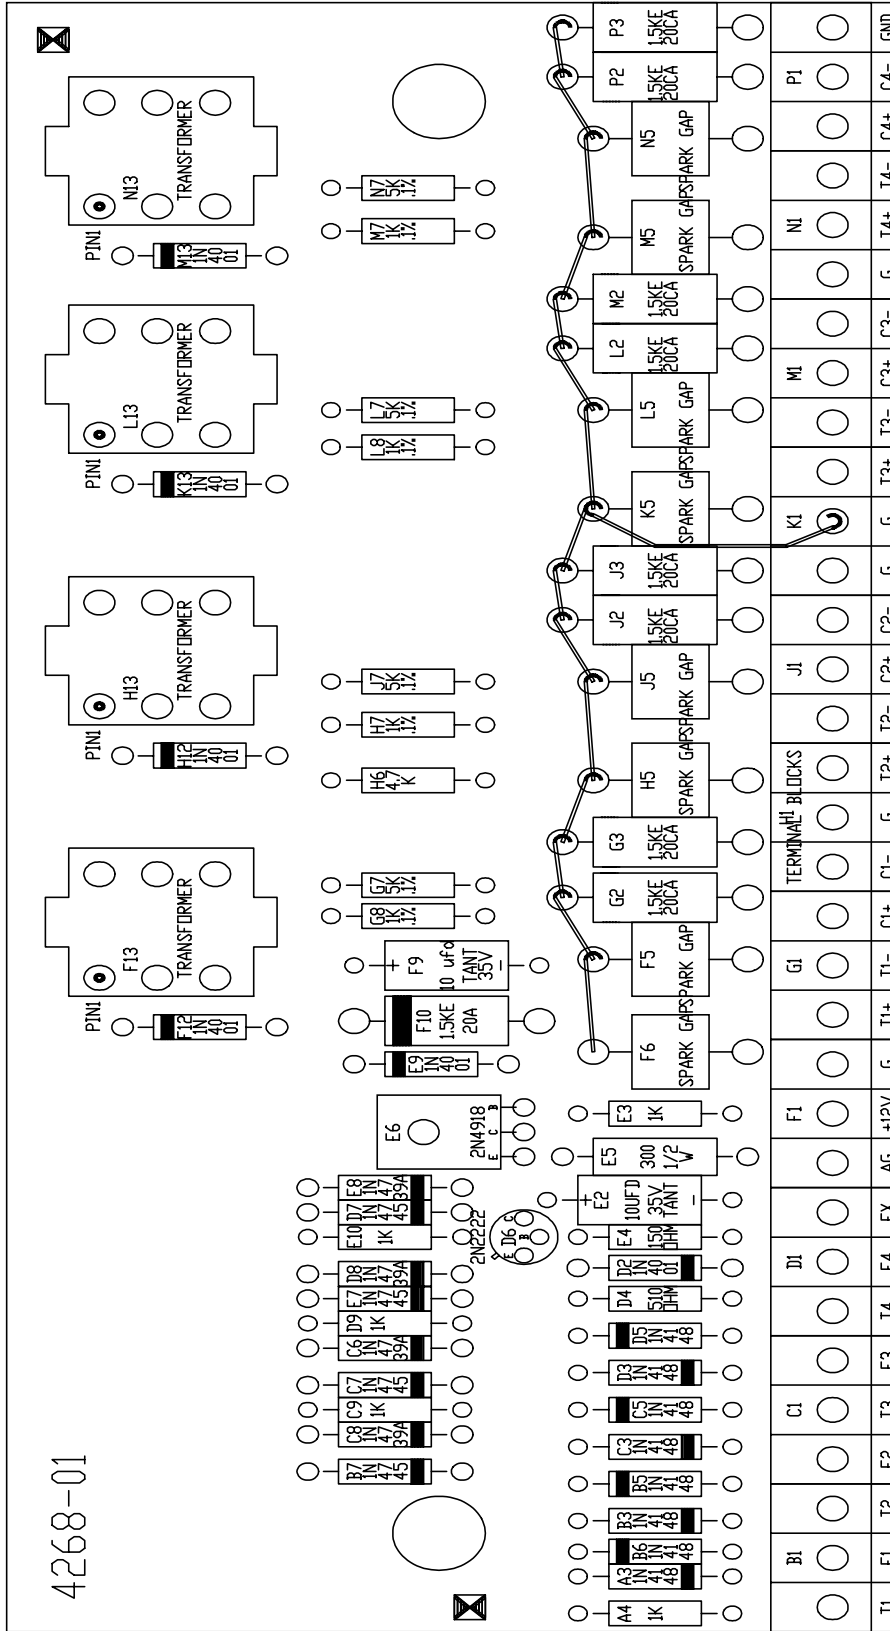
4268-01

PIN1
N13
TRANSFORMER
M13 1N 40 01

PIN1
L13
TRANSFORMER
K13 1N 40 01

PIN1
H13
TRANSFORMER
H12 1N 40 01

PIN1
F13
TRANSFORMER
F12 1N 40 01

N7 5K .1%
M7 1K .1%
L7 5K .1%
L8 1K .1%
J7 5K .1%
H7 1K .1%
H6 4.7 K
G7 5K .1%
G8 1K .1%
F9 10 ufd TANT 35V
F10 1.5KE 20A
E9 1N 40 01
E6 2N4918 E C B
E3 1K
E5 300 1/2 W
E2 10UFD 35V TANT
E4 150 OHM
D2 1N 40 01
D4 510 OHM
D5 1N 41 48
D3 1N 41 48
C5 1N 41 48
C3 1N 41 48
B5 1N 41 48
B3 1N 41 48
B6 1N 41 48
A3 1N 41 48
A4 1K

E10 1K
D7 1N 47 45
E8 1N 47 39A
2N2222 D6 E B C
D8 1N 47 39A
E7 1N 47 45
D9 1K
C6 1N 47 39A
C7 1N 47 45
C9 1K
C8 1N 47 39A
B7 1N 47 45

P3 1.5KE 20CA
P2 1.5KE 20CA
N5 SPARK GAP
M5 SPARK GAP
M2 1.5KE 20CA
L2 1.5KE 20CA
L5 SPARK GAP
K5 SPARK GAP
J3 1.5KE 20CA
J2 1.5KE 20CA
J5 SPARK GAP
H5 SPARK GAP
G3 1.5KE 20CA
G2 1.5KE 20CA
F5 SPARK GAP
F6 SPARK GAP

P1
N1
M1
K1
J1
TERMINAL BLOCKS H1
G1
F1
D1
C1
B1

GND C4- C4+ T4- T4+ G C3- C3+ T3- T3+ G G C2- C2+ T2- T2+ G C1- C1+ T1- T1+ G +12V AG EX E4 T4 E3 T3 E2 T2 E1 T1